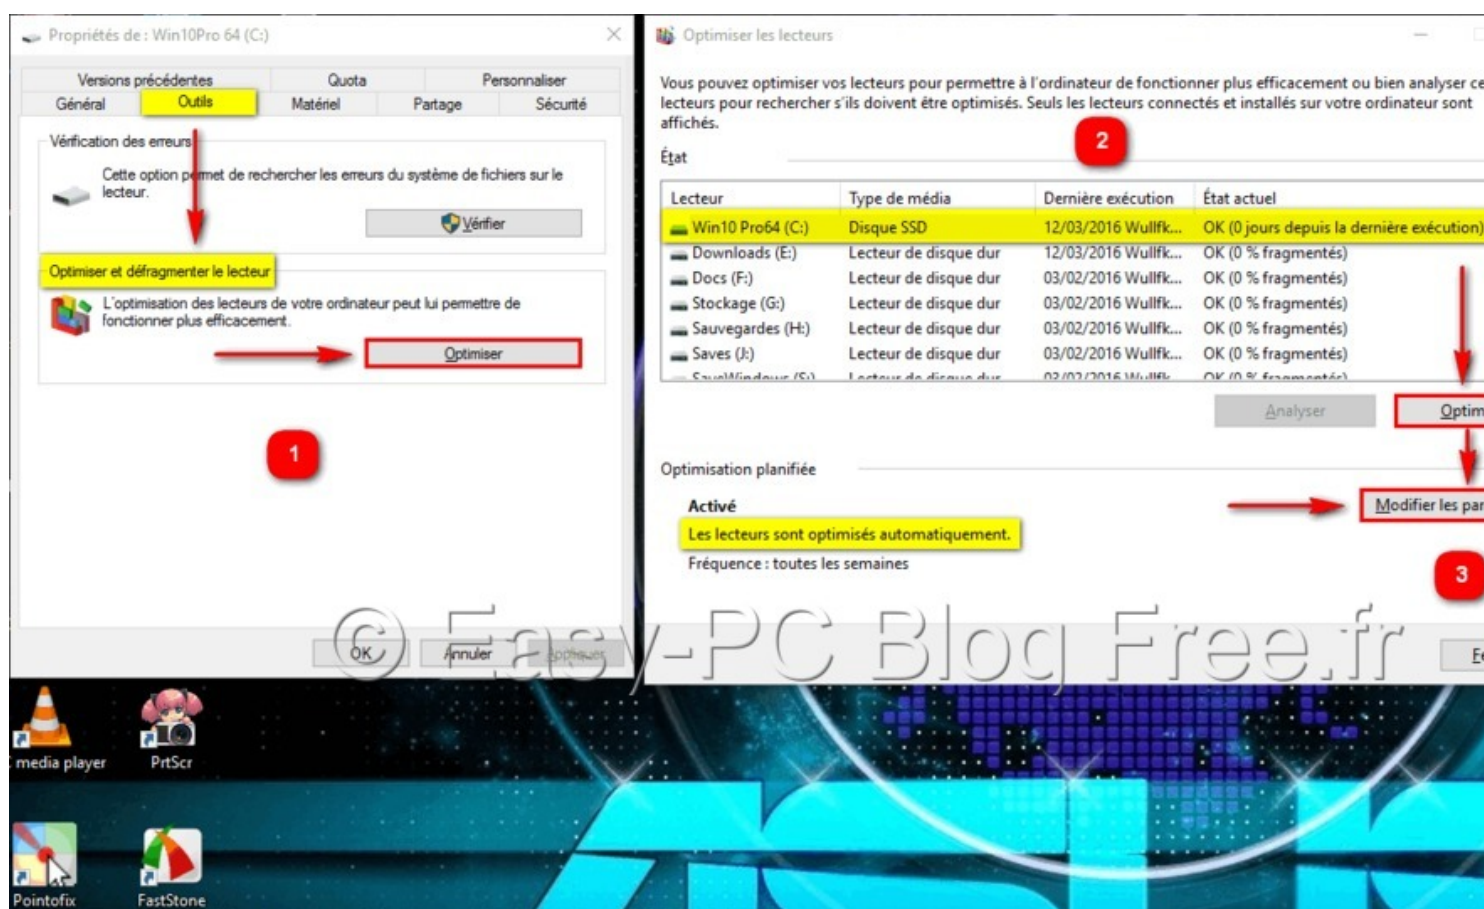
Propriétés de : Win10Pro 64 (C:)

Versions précédentes | Quota | Personnaliser
Général | Outils | Matériel | Partage | Sécurité

Vérification des erreurs

Cette option permet de rechercher les erreurs du système de fichiers sur le lecteur.

Vérifier

Optimiser et défragmenter le lecteur

L'optimisation des lecteurs de votre ordinateur peut lui permettre de fonctionner plus efficacement.

Optimiser

1

OK | Annuler | Appliquer

Optimiser les lecteurs

Vous pouvez optimiser vos lecteurs pour permettre à l'ordinateur de fonctionner plus efficacement ou bien analyser ce lecteurs pour rechercher s'ils doivent être optimisés. Seuls les lecteurs connectés et installés sur votre ordinateur sont affichés.

2

État

| Lecteur | Type de média | Dernière exécution | État actuel |
|---|---|---|---|
| Win10 Pro64 (C:) | Disque SSD | 12/03/2016 Wullfk... | OK (0 jours depuis la dernière exécution) |
| Downloads (E:) | Lecteur de disque dur | 12/03/2016 Wullfk... | OK (0 % fragmentés) |
| Docs (F:) | Lecteur de disque dur | 03/02/2016 Wullfk... | OK (0 % fragmentés) |
| Stockage (G:) | Lecteur de disque dur | 03/02/2016 Wullfk... | OK (0 % fragmentés) |
| Sauvegardes (H:) | Lecteur de disque dur | 03/02/2016 Wullfk... | OK (0 % fragmentés) |
| Saves (J:) | Lecteur de disque dur | 03/02/2016 Wullfk... | OK (0 % fragmentés) |
| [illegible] | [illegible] | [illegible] | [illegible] |

Analyser | Optim

Optimisation planifiée

Activé
Les lecteurs sont optimisés automatiquement.
Fréquence : toutes les semaines

Modifier les par

3

© Easy-PC Blog Free.fr

F

media player
PrtScr
Pointofix
FastStone